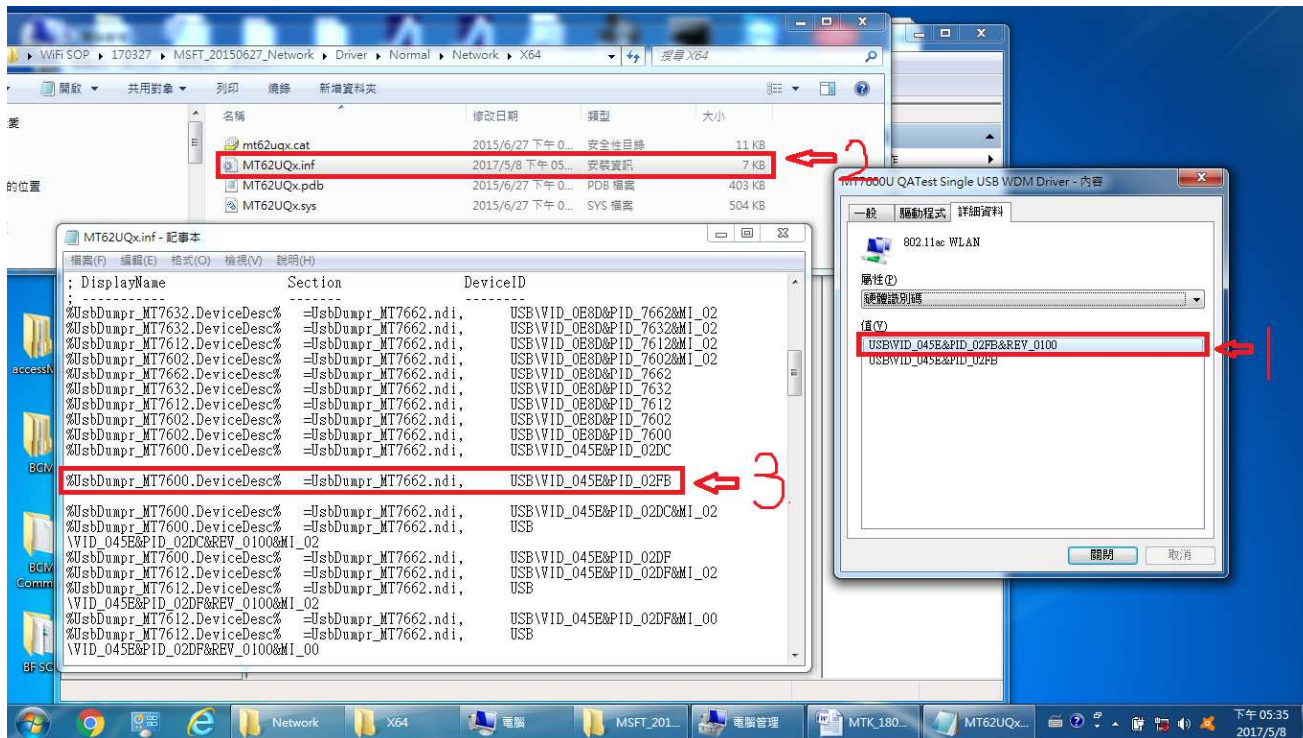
WiFi SOP ▸ 170327 ▸ MSFT_20150627_Network ▸ Driver ▸ Normal ▸ Network ▸ X64
搜尋 X64

開啟 ▾ 共用對象 ▾ 列印 燒錄 新增資料夾

愛
的位置

| 名稱 | 修改日期 | 類型 | 大小 |
|---|---|---|---|
| mt62uqx.cat | 2015/6/27 下午 0... | 安全性目錄 | 11 KB |
| MT62UQx.inf | 2017/5/8 下午 05... | 安裝資訊 | 7 KB |
| MT62UQx.pdb | 2015/6/27 下午 0... | PDB 檔案 | 403 KB |
| MT62UQx.sys | 2015/6/27 下午 0... | SYS 檔案 | 504 KB |

2

MT62UQx.inf - 記事本
檔案(F) 編輯(E) 格式(O) 檢視(V) 說明(H)

; DisplayName Section DeviceID
; ----------- ------- --------
%UsbDumpr_MT7632.DeviceDesc% =UsbDumpr_MT7662.ndi, USB\VID_0E8D&PID_7662&MI_02
%UsbDumpr_MT7632.DeviceDesc% =UsbDumpr_MT7662.ndi, USB\VID_0E8D&PID_7632&MI_02
%UsbDumpr_MT7612.DeviceDesc% =UsbDumpr_MT7662.ndi, USB\VID_0E8D&PID_7612&MI_02
%UsbDumpr_MT7602.DeviceDesc% =UsbDumpr_MT7662.ndi, USB\VID_0E8D&PID_7602&MI_02
%UsbDumpr_MT7662.DeviceDesc% =UsbDumpr_MT7662.ndi, USB\VID_0E8D&PID_7662
%UsbDumpr_MT7632.DeviceDesc% =UsbDumpr_MT7662.ndi, USB\VID_0E8D&PID_7632
%UsbDumpr_MT7612.DeviceDesc% =UsbDumpr_MT7662.ndi, USB\VID_0E8D&PID_7612
%UsbDumpr_MT7602.DeviceDesc% =UsbDumpr_MT7662.ndi, USB\VID_0E8D&PID_7602
%UsbDumpr_MT7602.DeviceDesc% =UsbDumpr_MT7662.ndi, USB\VID_0E8D&PID_7600
%UsbDumpr_MT7600.DeviceDesc% =UsbDumpr_MT7662.ndi, USB\VID_045E&PID_02DC

%UsbDumpr_MT7600.DeviceDesc% =UsbDumpr_MT7662.ndi, USB\VID_045E&PID_02FB

%UsbDumpr_MT7600.DeviceDesc% =UsbDumpr_MT7662.ndi, USB\VID_045E&PID_02DC&MI_02
%UsbDumpr_MT7600.DeviceDesc% =UsbDumpr_MT7662.ndi, USB
\VID_045E&PID_02DC&REV_0100&MI_02
%UsbDumpr_MT7600.DeviceDesc% =UsbDumpr_MT7662.ndi, USB\VID_045E&PID_02DF
%UsbDumpr_MT7612.DeviceDesc% =UsbDumpr_MT7662.ndi, USB\VID_045E&PID_02DF&MI_02
%UsbDumpr_MT7612.DeviceDesc% =UsbDumpr_MT7662.ndi, USB
\VID_045E&PID_02DF&REV_0100&MI_02
%UsbDumpr_MT7612.DeviceDesc% =UsbDumpr_MT7662.ndi, USB\VID_045E&PID_02DF&MI_00
%UsbDumpr_MT7612.DeviceDesc% =UsbDumpr_MT7662.ndi, USB
\VID_045E&PID_02DF&REV_0100&MI_00

3

MT7600U QATest Single USB WDM Driver - 內容
一般 驅動程式 詳細資料
802.11ac WLAN
屬性(P)
硬體識別碼
值(V)
USB\VID_045E&PID_02FB&REV_0100
USB\VID_045E&PID_02FB
關閉 取消

1

accessN
BCM
BCM Comm
BF SC

Network X64 電腦 MSFT_201... 電腦管理 MTK_180... MT62UQx...
下午 05:35
2017/5/8